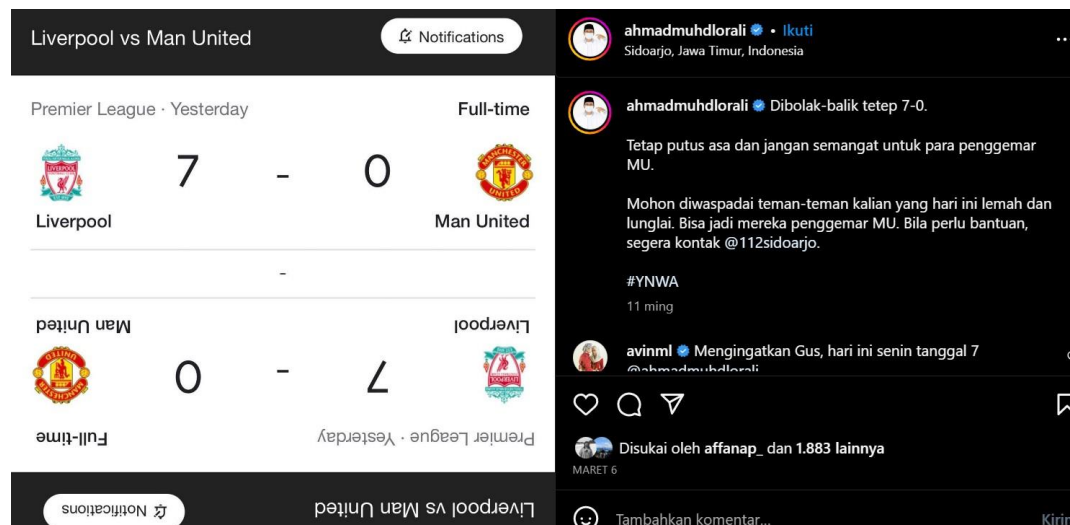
Liverpool vs Man United

Notifications

Premier League · Yesterday

Full-time

7 - 0

Liverpool

Man United

-

Man United

Liverpool

0 - 7

Full-time

Premier League · Yesterday

Notifications

Liverpool vs Man United

ahmadmuhdlorali • Ikuti
Sidoarjo, Jawa Timur, Indonesia

ahmadmuhdlorali Dibolak-balik tetep 7-0.

Tetap putus asa dan jangan semangat untuk para penggemar MU.

Mohon diwaspadai teman-teman kalian yang hari ini lemah dan lunglai. Bisa jadi mereka penggemar MU. Bila perlu bantuan, segera kontak @112sidoarjo.

#YNWA

11 ming

avinml Mengingatkan Gus, hari ini senin tanggal 7 @ahmadmuhdlorali

Disukai oleh affanap_ dan 1.883 lainnya

MARET 6

Tambahkan komentar...

Kirim